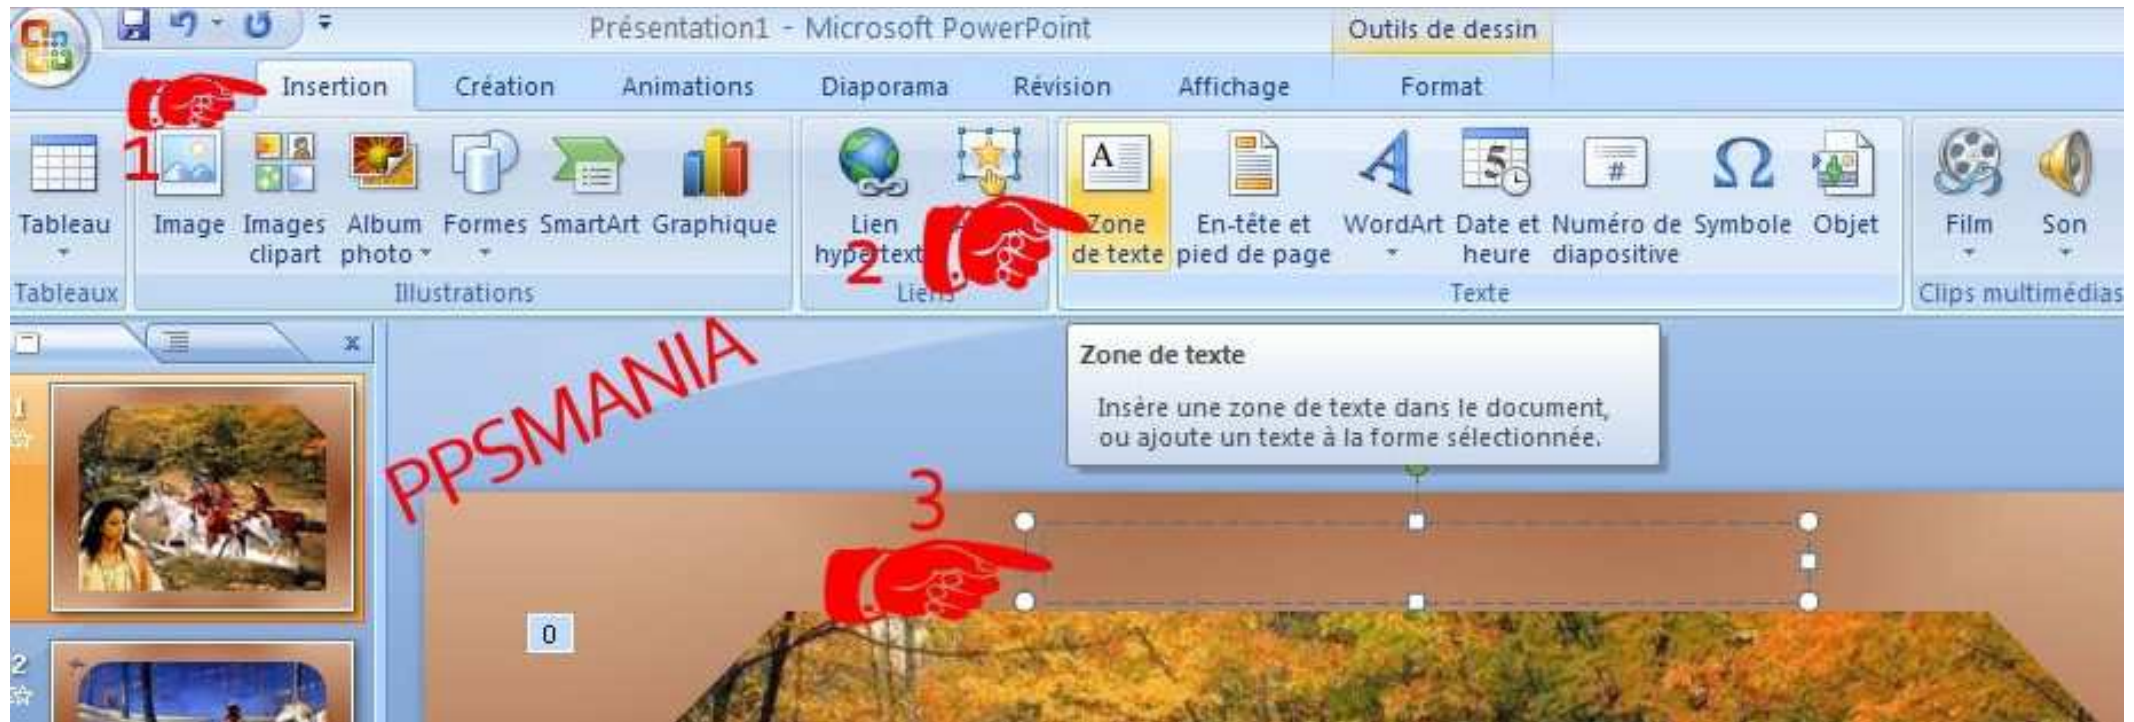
Présentation1 - Microsoft PowerPoint

Outils de dessin

Insertion Création Animations Diaporama Révision Affichage Format

1

Tableau

Tableaux

Image Images clipart Album photo Formes SmartArt Graphique

Illustrations

Lien hypertext

2

Lie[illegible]

Zone de texte En-tête et pied de page WordArt Date et heure Numéro de diapositive Symbole Objet

Texte

Film Son

Clips multimédias

PPSMANIA

Zone de texte

Insère une zone de texte dans le document, ou ajoute un texte à la forme sélectionnée.

3

1

2

0